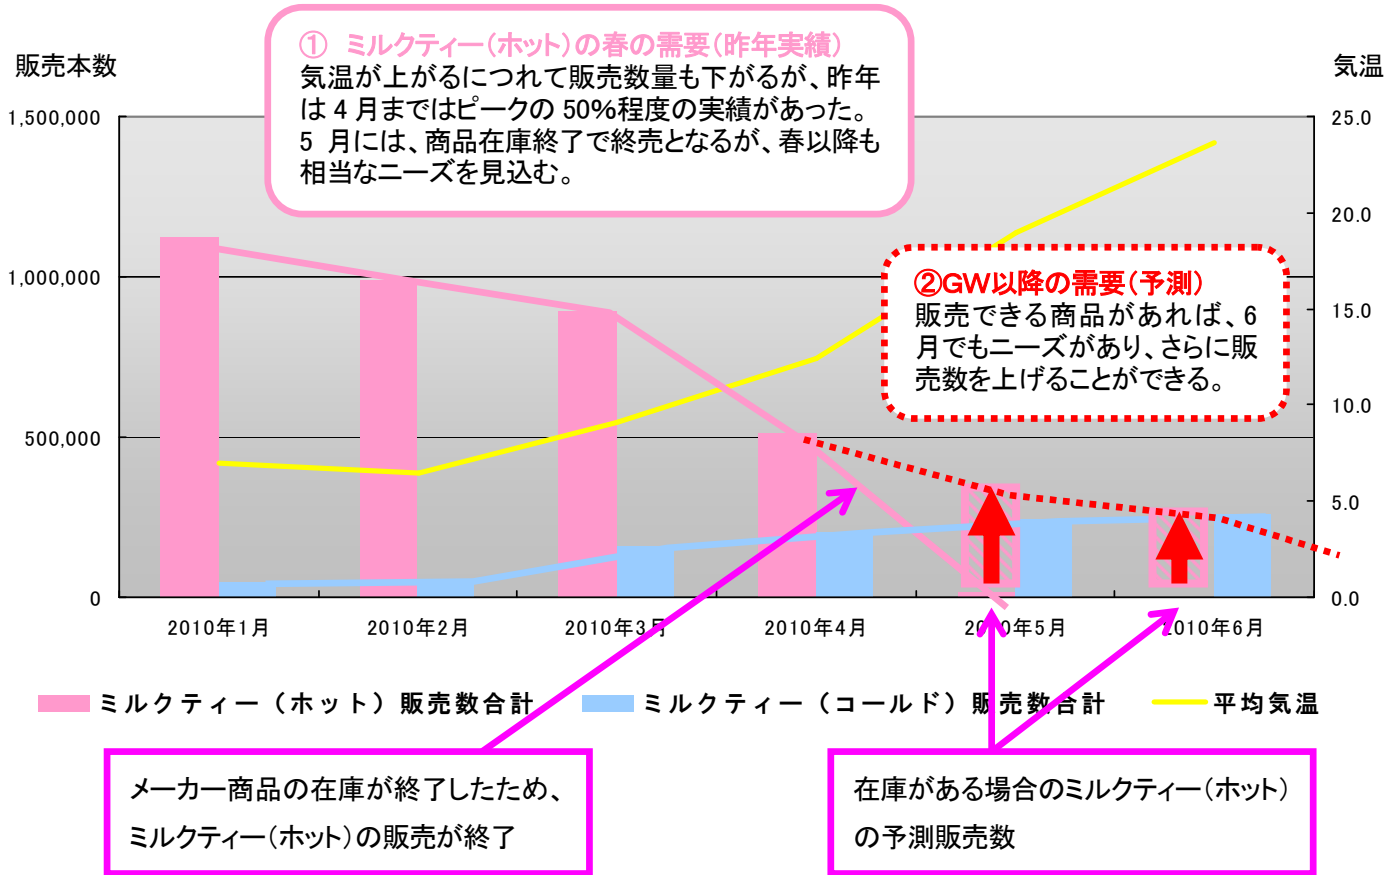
販売本数

気温

① ミルクティー（ホット）の春の需要（昨年実績）
気温が上がるにつれて販売数量も下がるが、昨年は 4 月まではピークの 50%程度の実績があった。5 月には、商品在庫終了で終売となるが、春以降も相当なニーズを見込む。

②GW以降の需要（予測）
販売できる商品があれば、6 月でもニーズがあり、さらに販売数を上げることができる。

1,500,000
1,000,000
500,000
0

25.0
20.0
15.0
10.0
5.0
0.0

2010年1月
2010年2月
2010年3月
2010年4月
2010年5月
2010年6月

ミルクティー（ホット）販売数合計
ミルクティー（コールド）販売数合計
平均気温

メーカー商品の在庫が終了したため、ミルクティー（ホット）の販売が終了

在庫がある場合のミルクティー（ホット）の予測販売数